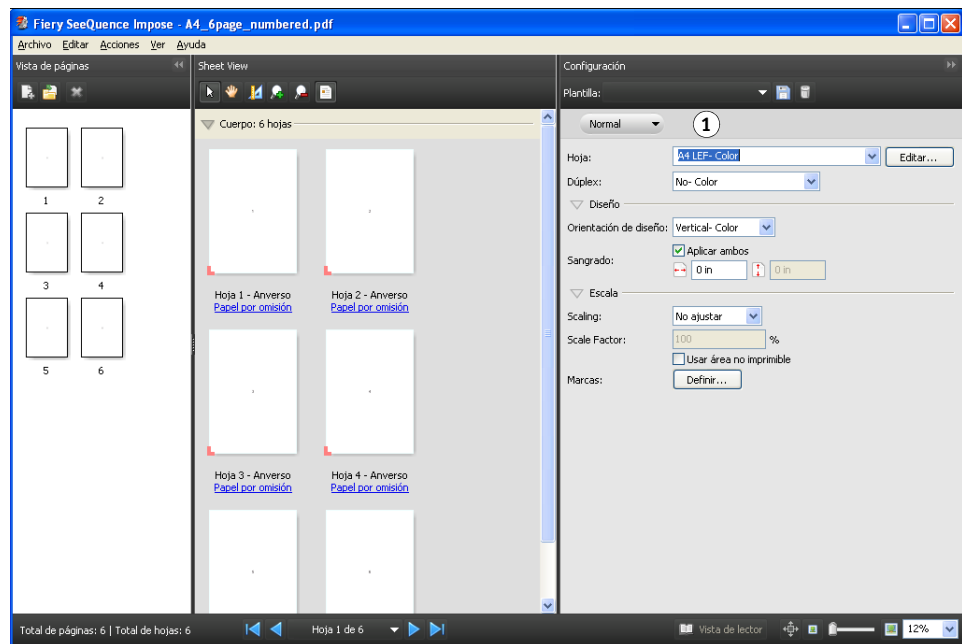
Fiery SeeQuence Impose - A4_6page_numbered.pdf

Archivo Editar Acciones Ver Ayuda

Vista de páginas

1 2
3 4
5 6

Sheet View

Cuerpo: 6 hojas

Hoja 1 - Anverso
Papel por omisión

Hoja 2 - Anverso
Papel por omisión

Hoja 3 - Anverso
Papel por omisión

Hoja 4 - Anverso
Papel por omisión

Configuración

Plantilla:

Normal

1

Hoja: A4 LEF- Color Editar...

Dúplex: No- Color

Diseño

Orientación de diseño: Vertical- Color

Sangrado: Aplicar ambos
0 in 0 in

Escala

Scaling: No ajustar

Scale Factor: 100 %

Usar área no imprimible

Marcas: Definir...

Total de páginas: 6 | Total de hojas: 6

Hoja 1 de 6

Vista de lector

12%